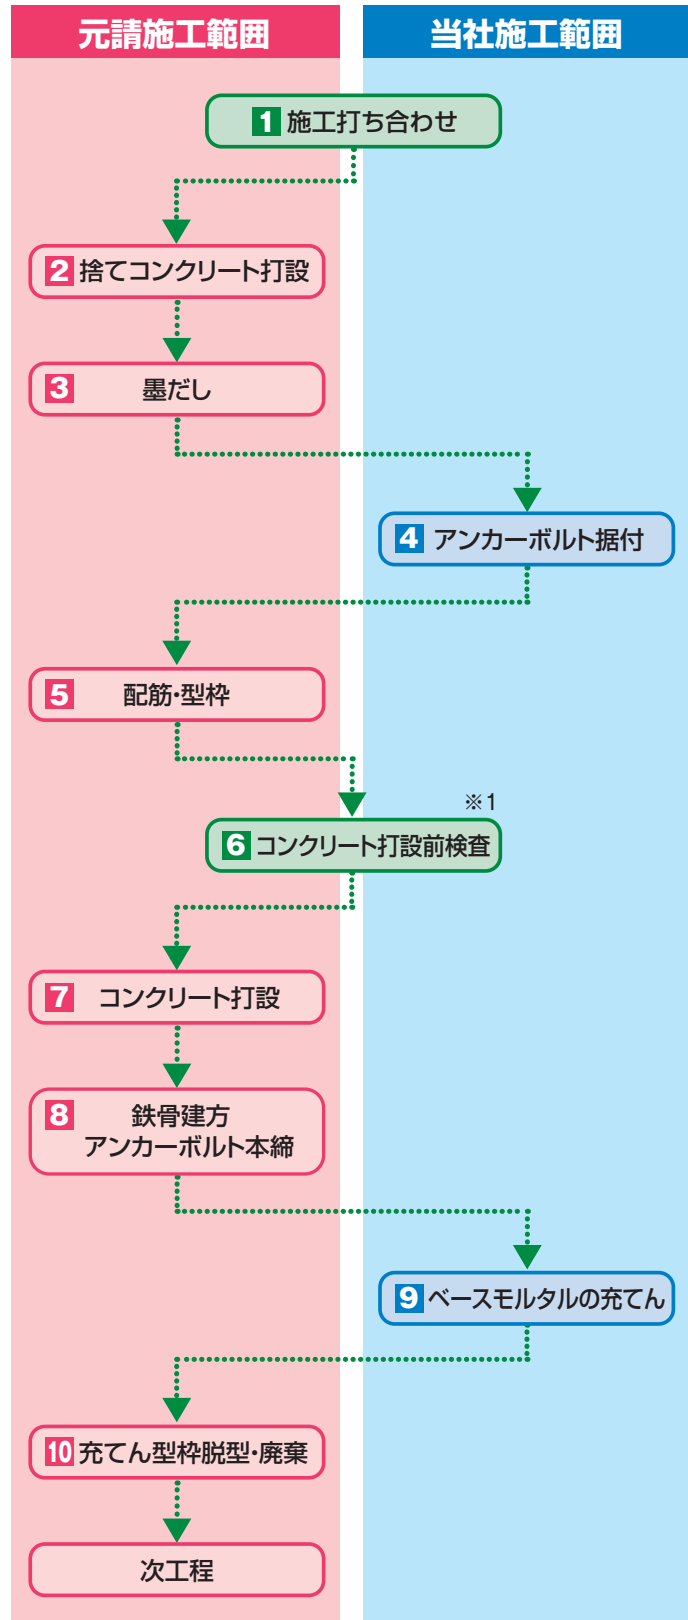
元請施工範囲

当社施工範囲

1 施工打ち合わせ

2 捨てコンクリート打設

3 墨だし

4 アンカーボルト据付

5 配筋・型枠

※1

6 コンクリート打設前検査

7 コンクリート打設

8 鉄骨建方
アンカーボルト本締

9 ベースモルタルの充てん

10 充てん型枠脱型・廃棄

次工程